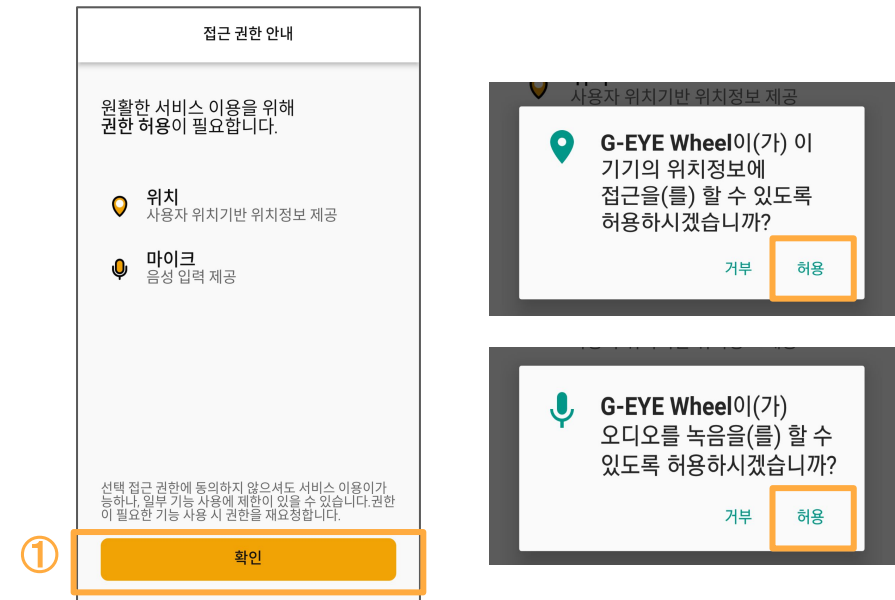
접근 권한 안내

원활한 서비스 이용을 위해
권한 허용이 필요합니다.

위치
사용자 위치기반 위치정보 제공

마이크
음성 입력 제공

선택 접근 권한에 동의하지 않으셔도 서비스 이용이 가능하나, 일부 기능 사용에 제한이 있을 수 있습니다.권한이 필요한 기능 사용 시 권한을 재요청합니다.

①

확인

사용자 위치기반 위치정보 제공

G-EYE Wheel이(가) 이 기기의 위치정보에 접근을(를) 할 수 있도록 허용하시겠습니까?

거부 허용

G-EYE Wheel이(가) 오디오를 녹음을(를) 할 수 있도록 허용하시겠습니까?

거부 허용